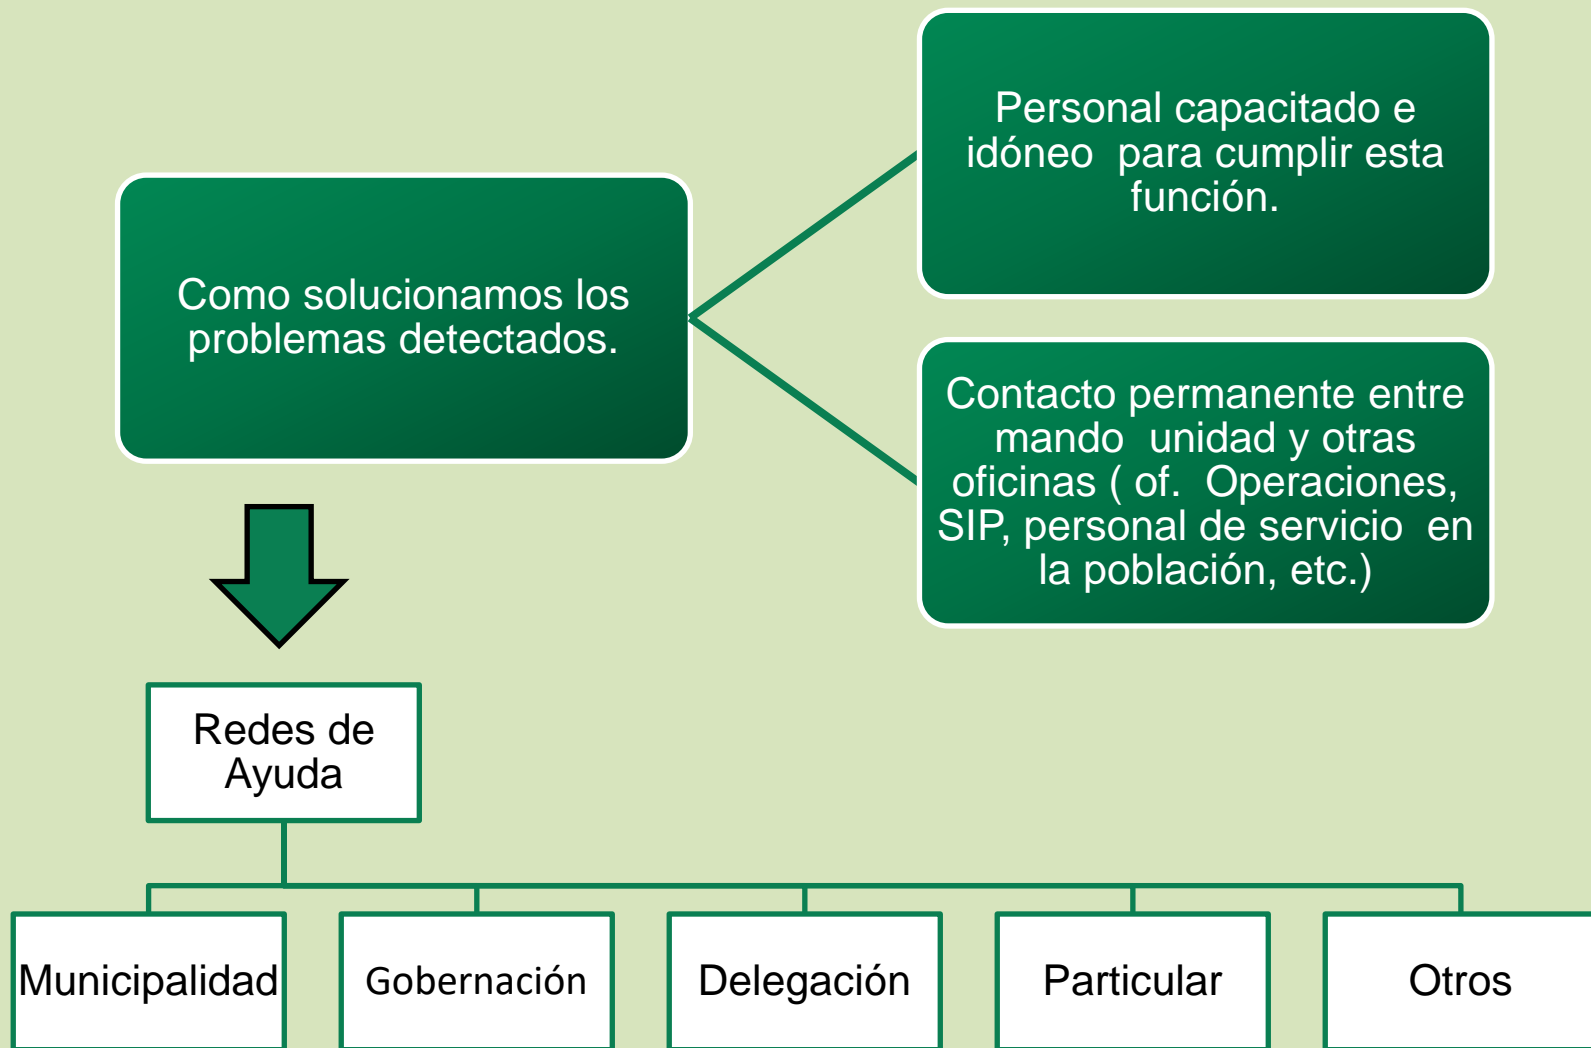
Como solucionamos los problemas detectados.

Personal capacitado e idóneo para cumplir esta función.

Contacto permanente entre mando unidad y otras oficinas ( of. Operaciones, SIP, personal de servicio en la población, etc.)

Redes de Ayuda

Municipalidad

Gobernación

Delegación

Particular

Otros